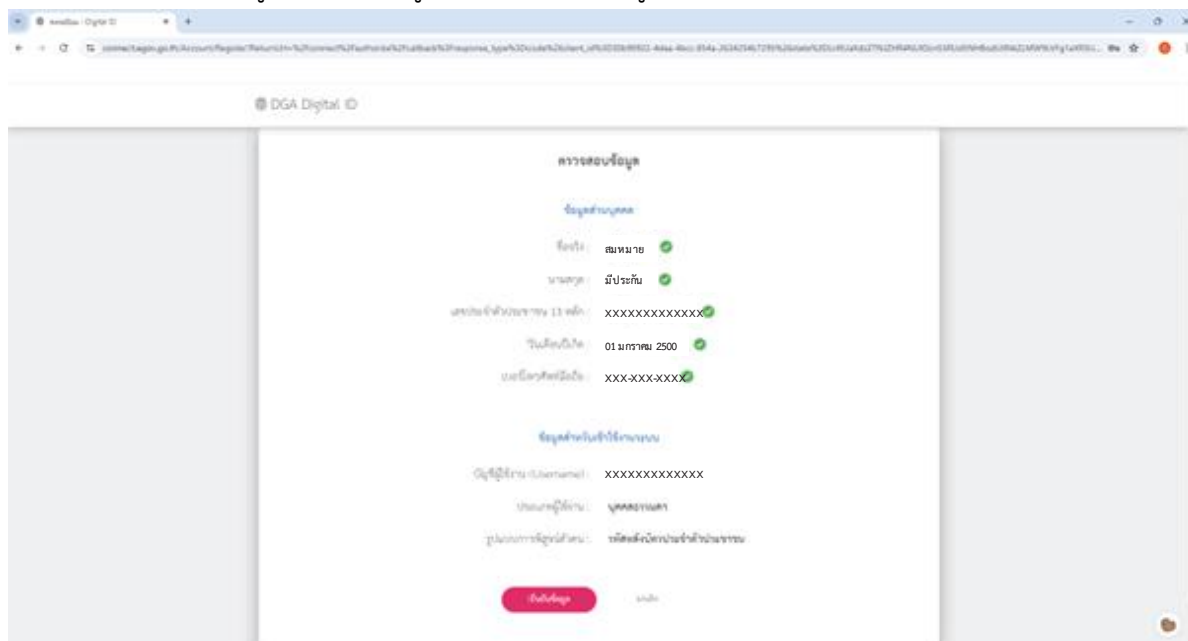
DGA Digital ID

ตรวจสอบข้อมูล

ข้อมูลส่วนบุคคล

ชื่อจริง: สมหมาย

นามสกุล: มีประกัน

เลขประจำตัวประชาชน 13 หลัก: XXXXXXXXXXXXX

วันเดือนปีเกิด: 01 มกราคม 2500

เบอร์โทรศัพท์มือถือ: XXX-XXX-XXXX

ข้อมูลสำหรับเข้าใช้งานระบบ

บัญชีผู้ใช้งาน (Username): XXXXXXXXXXXXX

ประเภทผู้ใช้งาน: บุคคลธรรมดา

รูปแบบการพิสูจน์ตัวตน: รหัสหลังบัตรประจำตัวประชาชน

บันทึกข้อมูล

ยกเลิก